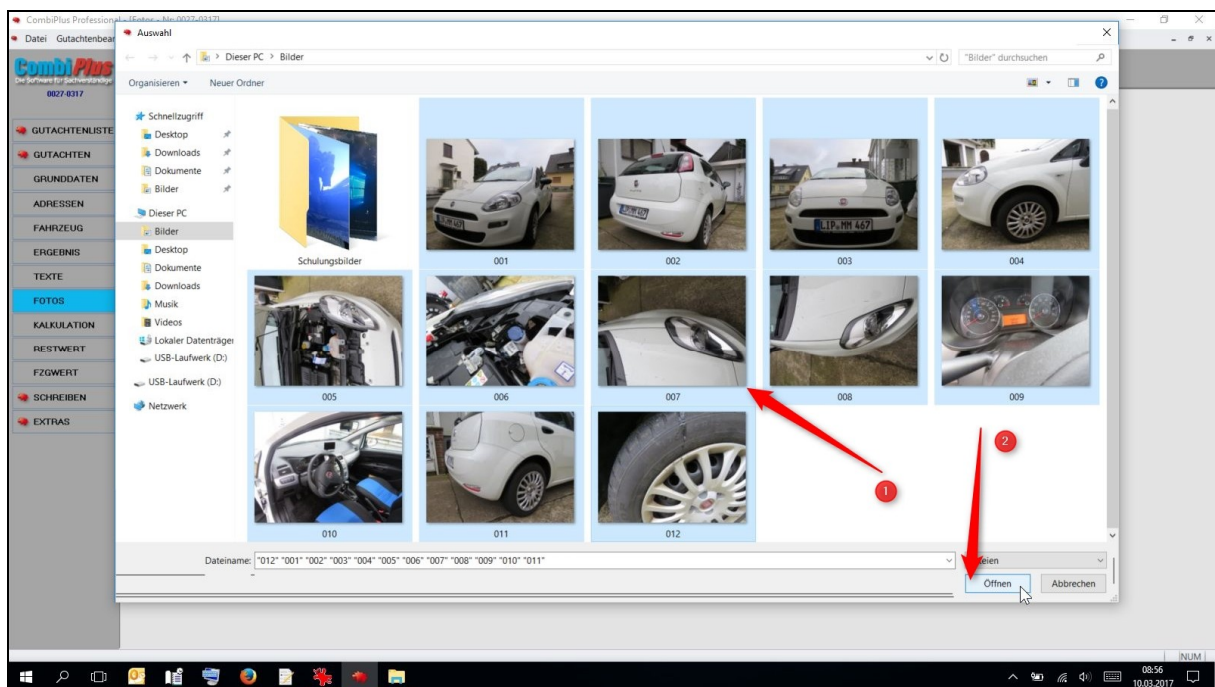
CombiPlus Professional - [Fotos - Nr. 0027-0317]
Datei Gutachtenbear
CombiPlus
Die Software für Sachverständige
0027-0317
GUTACHTENLISTE
GUTACHTEN
GRUNDDATEN
ADRESSEN
FAHRZEUG
ERGEBNIS
TEXTE
FOTOS
KALKULATION
RESTWERT
FZGWERT
SCHREIBEN
EXTRAS

Auswahl
Dieser PC > Bilder
"Bilder" durchsuchen
Organisieren ▾ Neuer Ordner
Schnellzugriff
Desktop
Downloads
Dokumente
Bilder
Dieser PC
Bilder
Desktop
Dokumente
Downloads
Musik
Videos
Lokaler Datenträger
USB-Laufwerk (D:)
USB-Laufwerk (D:)
Netzwerk
Schulungsbilder
001
002
003
004
005
006
007
008
009
010
011
012
LIP MM 467
1
2
Dateiname: "012" "001" "002" "003" "004" "005" "006" "007" "008" "009" "010" "011"
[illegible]eien
Öffnen
Abbrechen
NUM
08:56
10.03.2017